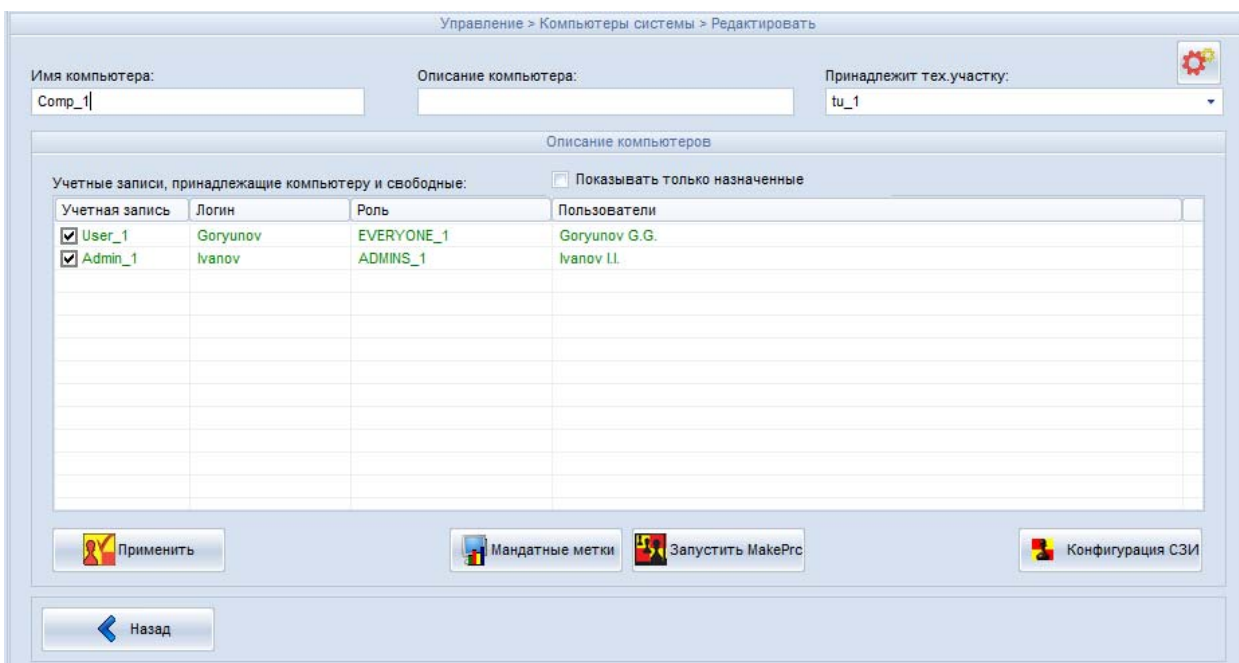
Управление > Компьютеры системы > Редактировать

Имя компьютера:
Comp_1

Описание компьютера:

Принадлежит тех.участку:
tu_1

Описание компьютеров

Учетные записи, принадлежащие компьютеру и свободные:

Показывать только назначенные

| Учетная запись | Логин | Роль | Пользователи |
|---|---|---|---|
| User_1 | Goryunov | EVERYONE_1 | Goryunov G.G. |
| Admin_1 | Ivanov | ADMINS_1 | Ivanov I.I. |

Применить

Мандатные метки

Запустить MakePrc

Конфигурация СЗИ

Назад